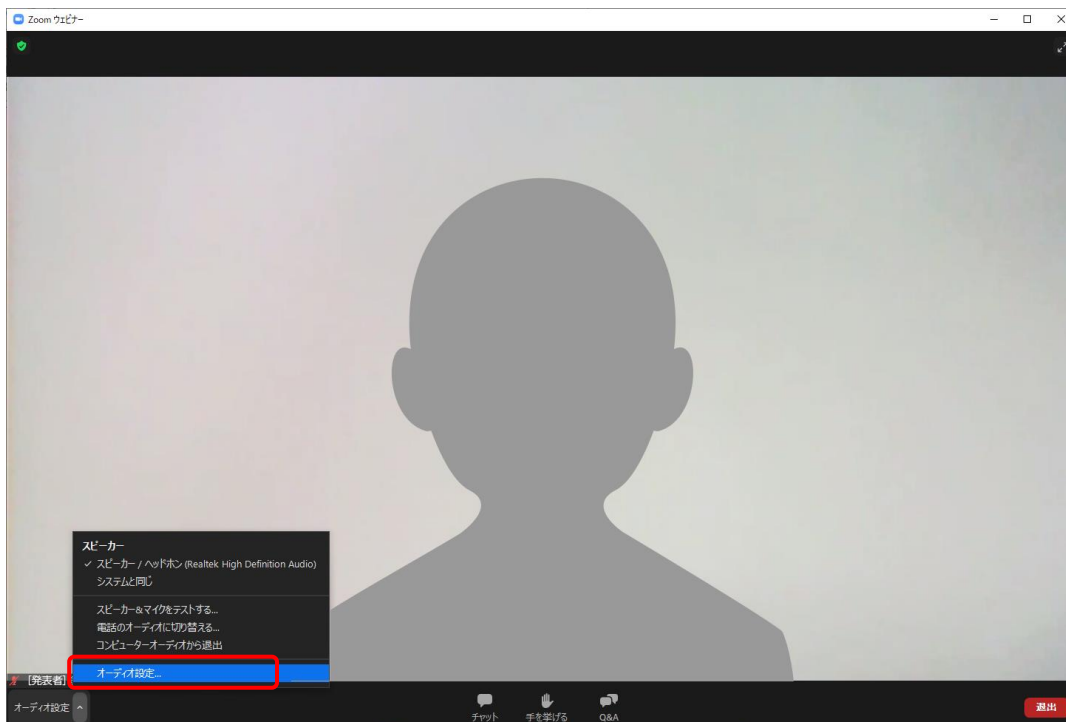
Zoom ウェビナー

スピーカー
✓ スピーカー / ヘッドホン (Realtek High Definition Audio)
システムと同じ

スピーカー&マイクをテストする...
電話のオーディオに切り替える...
コンピューターオーディオから退出

オーディオ設定...

[発表者]

オーディオ設定

チャット
手を挙げる
Q&A

退出